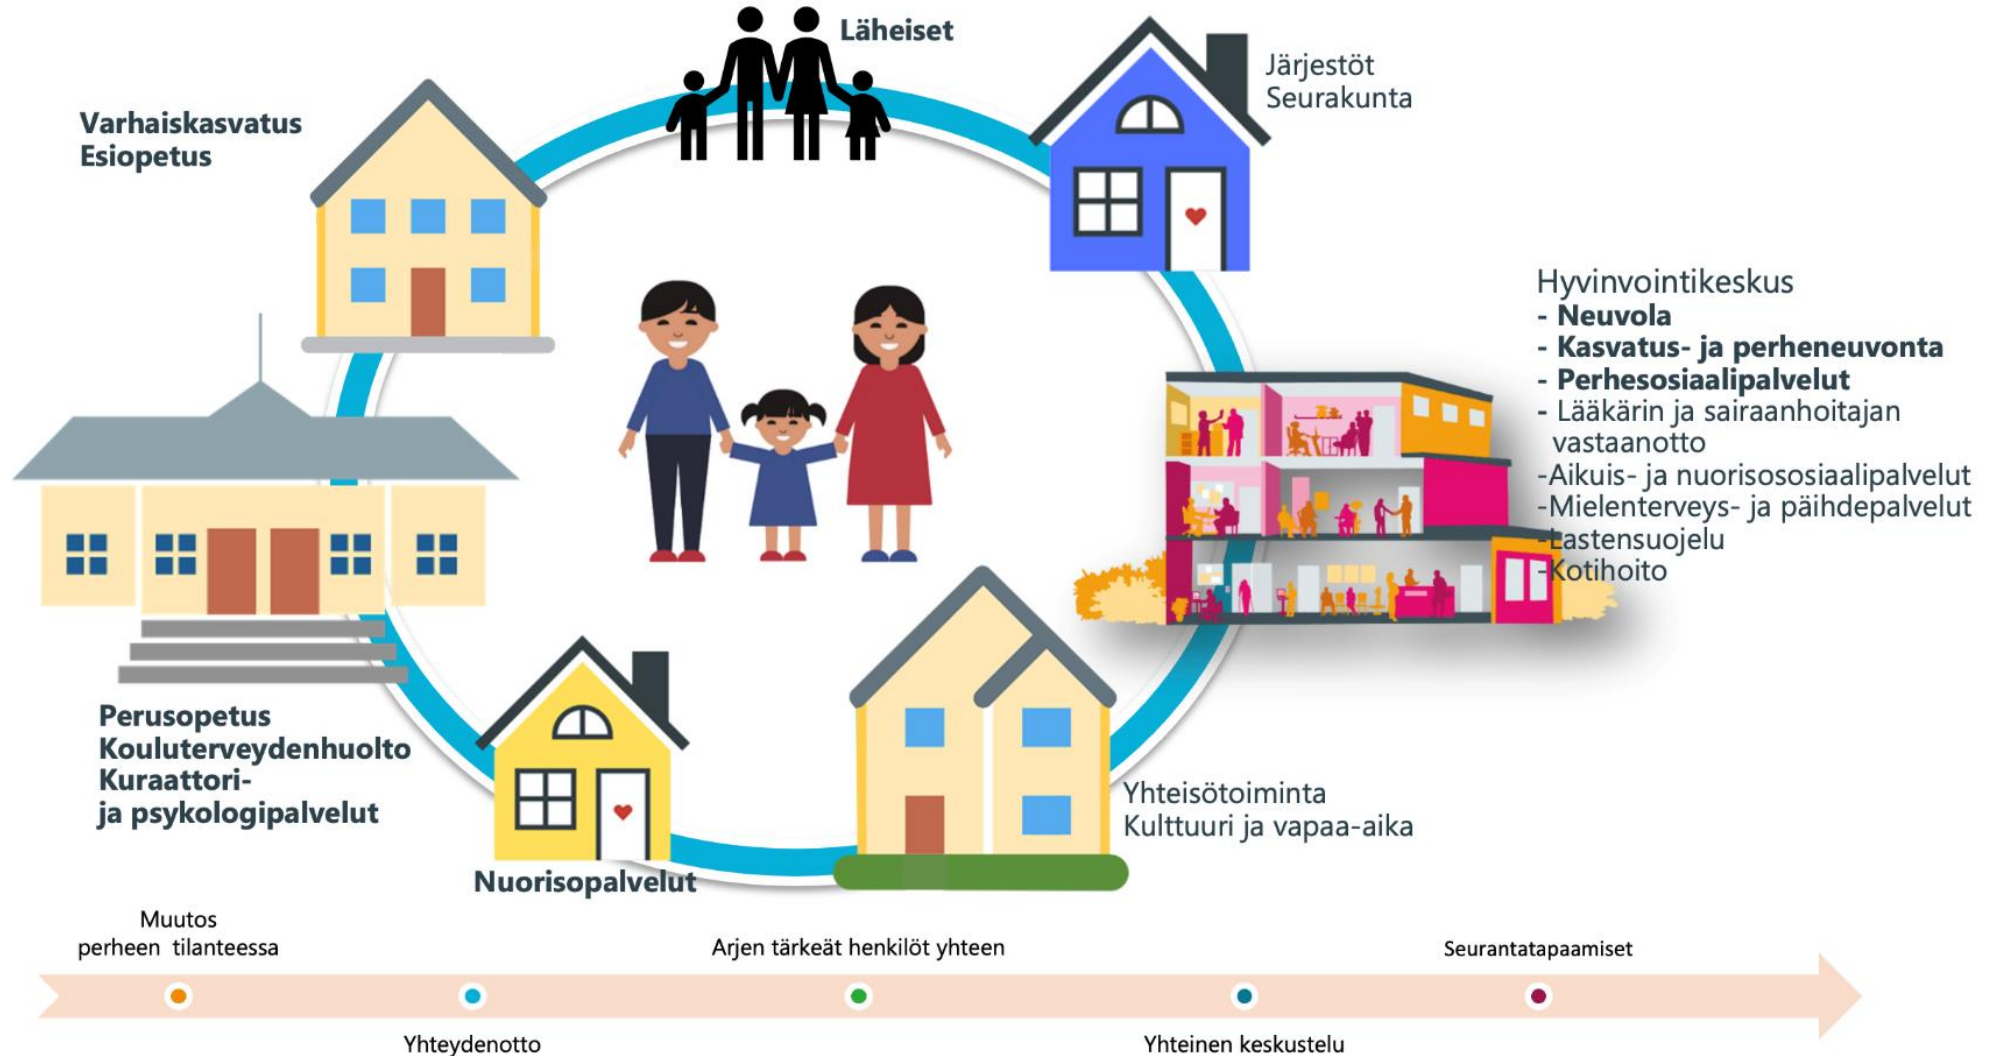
Läheiset

Järjestöt
Seurakunta

Varhaiskasvatus
Esiopetus

Hyvinvointikeskus
- **Neuvola**
- **Kasvatus- ja perheneuvonta**
- **Perhesosiaalipalvelut**
- Lääkärin ja sairaanhoitajan vastaanotto
-Aikuis- ja nuorisososiaalipalvelut
-Mielenterveys- ja päihdepalvelut
-Lastensuojelu
-Kotihoito

Perusopetus
Kouluterveydenhuolto
Kuraattori-
ja psykologipalvelut

Nuorisopalvelut

Yhteisötoiminta
Kulttuuri ja vapaa-aika

Muutos
perheen tilanteessa

Arjen tärkeät henkilöt yhteen

Seurantatapaamiset

Yhteydenotto

Yhteinen keskustelu